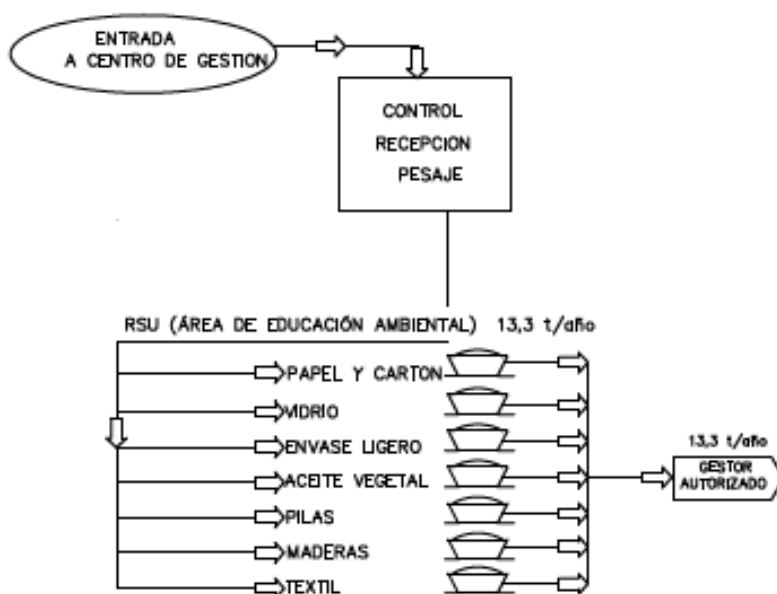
ENTRADA A CENTRO DE GESTION

CONTROL
RECEPCION
PESAJE

RSU (ÁREA DE EDUCACIÓN AMBIENTAL) 13,3 t/año

PAPEL Y CARTON
VIDRIO
ENVASE LIGERO
ACEITE VEGETAL
PILAS
MADERAS
TEXTIL

13,3 t/año
GESTOR AUTORIZADO